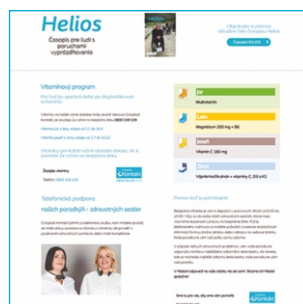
Helios
Časopis pre ľudí s poruchami vyprázdňovania

Vitamínový program

jar
Multivitamín

leto
Magnézium 200 mg + B6

jeseň
Vitamín C 500 mg

zima
Vápnik/Horčík/Zinok + vitamín C, D3 a K1

Telefonická podpora
našich poradkýň - zdravotných sestier

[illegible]